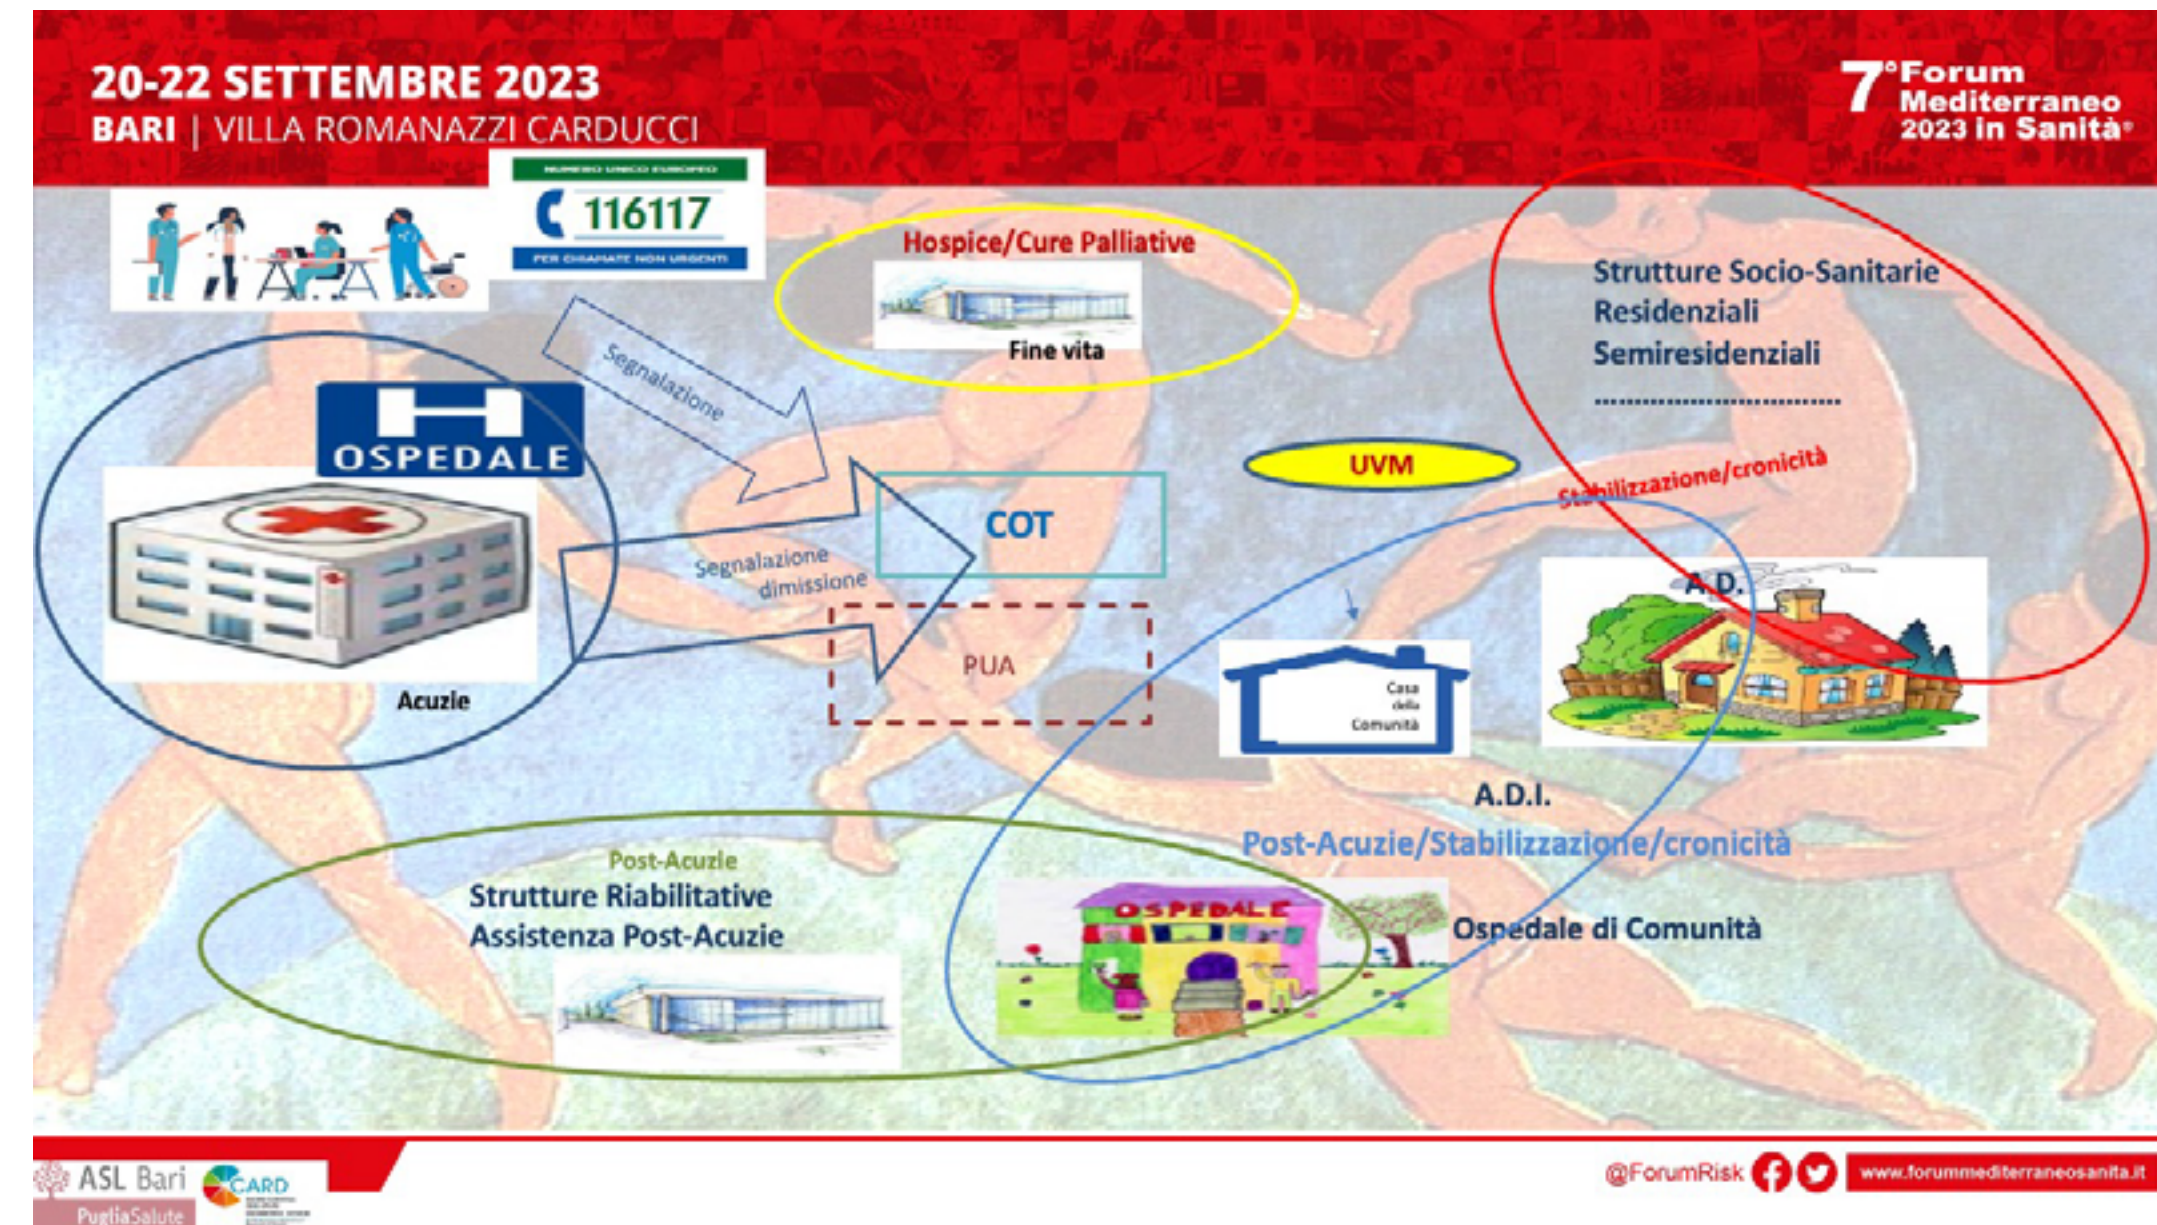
20-22 SETTEMBRE 2023
BARI | VILLA ROMANAZZI CARDUCCI

7° Forum Mediterraneo 2023 in Sanità®

NUMERO UNICO EUROPEO
116117
PER CHIAMATE NON URGENTI

Hospice/Cure Palliative
Fine vita

Strutture Socio-Sanitarie
Residenziali
Semiresidenziali
................................

Segnalazione

OSPEDALE

UVM

Stabilizzazione/cronicità

COT

Segnalazione dimissione

A.D.

PUA

Casa della Comunità

Acuzie

A.D.I.

Post-Acuzie/Stabilizzazione/cronicità

Post-Acuzie
Strutture Riabilitative
Assistenza Post-Acuzie

OSPEDALE

Ospedale di Comunità

ASL Bari
PugliaSalute
CARD

@ForumRisk
www.forummediterraneosanita.it